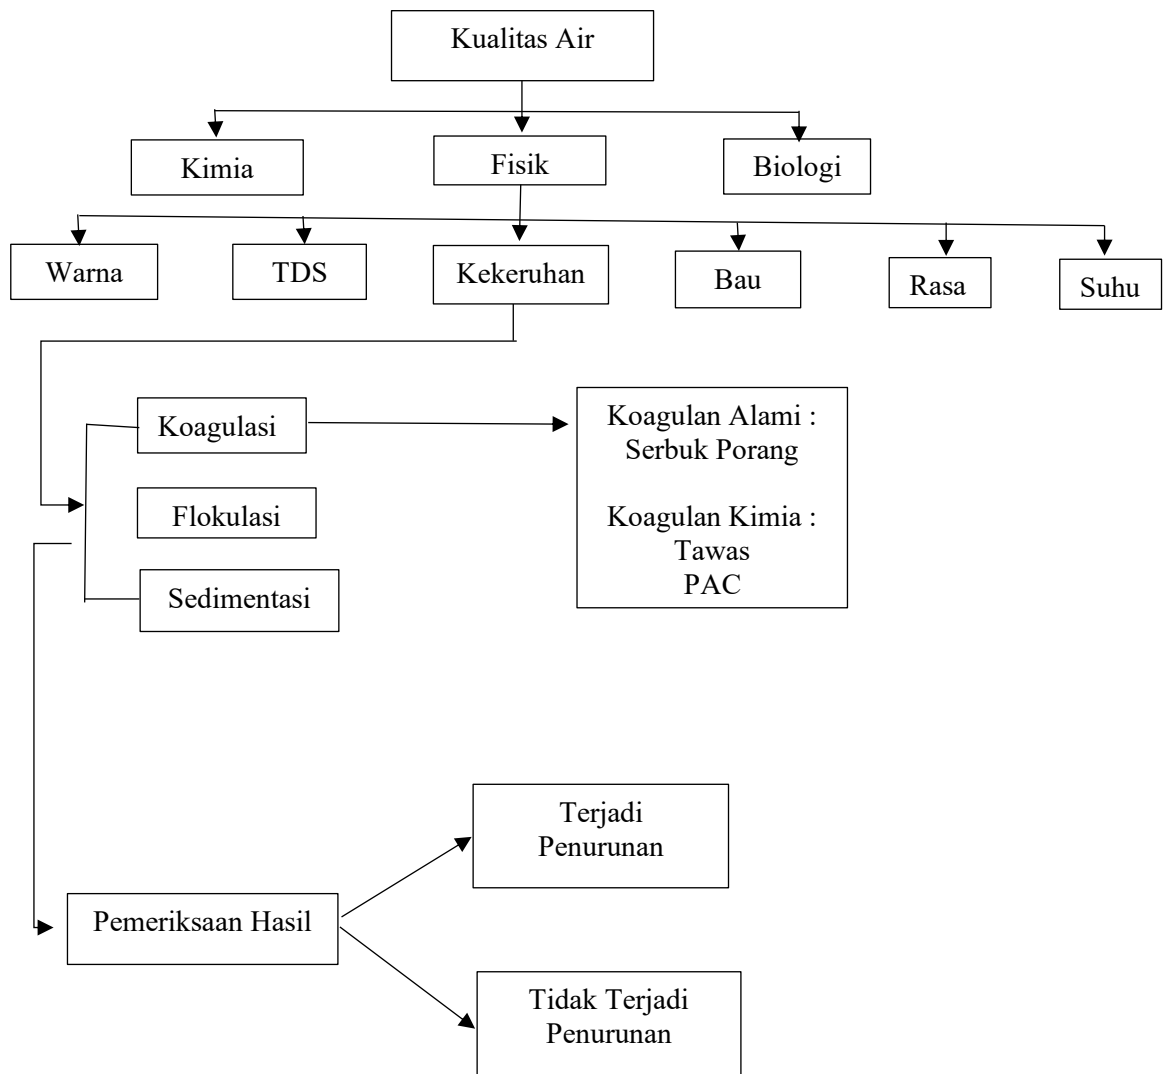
Kualitas Air

Kimia

Fisik

Biologi

Warna

TDS

Kekeruhan

Bau

Rasa

Suhu

Koagulasi

Flokulasi

Sedimentasi

Koagulan Alami : Serbuk Porang

Koagulan Kimia : Tawas PAC

Terjadi Penurunan

Pemeriksaan Hasil

Tidak Terjadi Penurunan